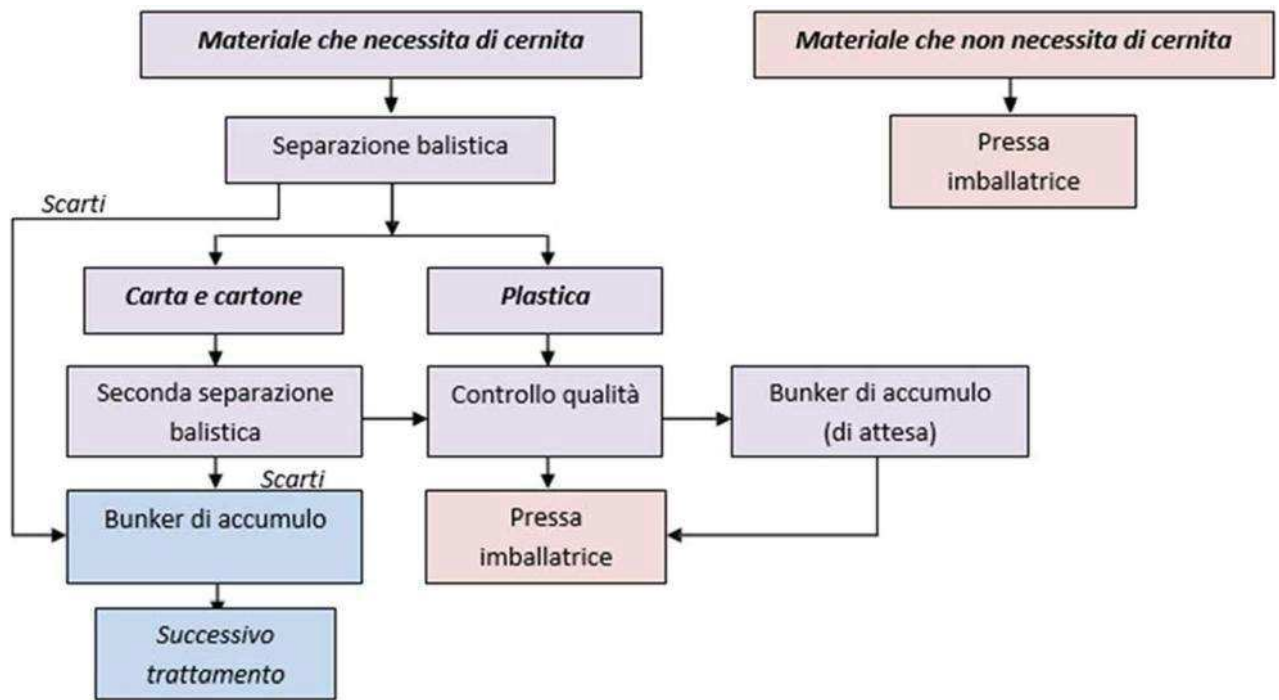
Materiale che necessita di cernita

Materiale che non necessita di cernita

Separazione balistica

Pressa imballatrice

Scarti

Carta e cartone

Plastica

Seconda separazione balistica

Controllo qualità

Bunker di accumulo (di attesa)

Scarti

Bunker di accumulo

Pressa imballatrice

Successivo trattamento